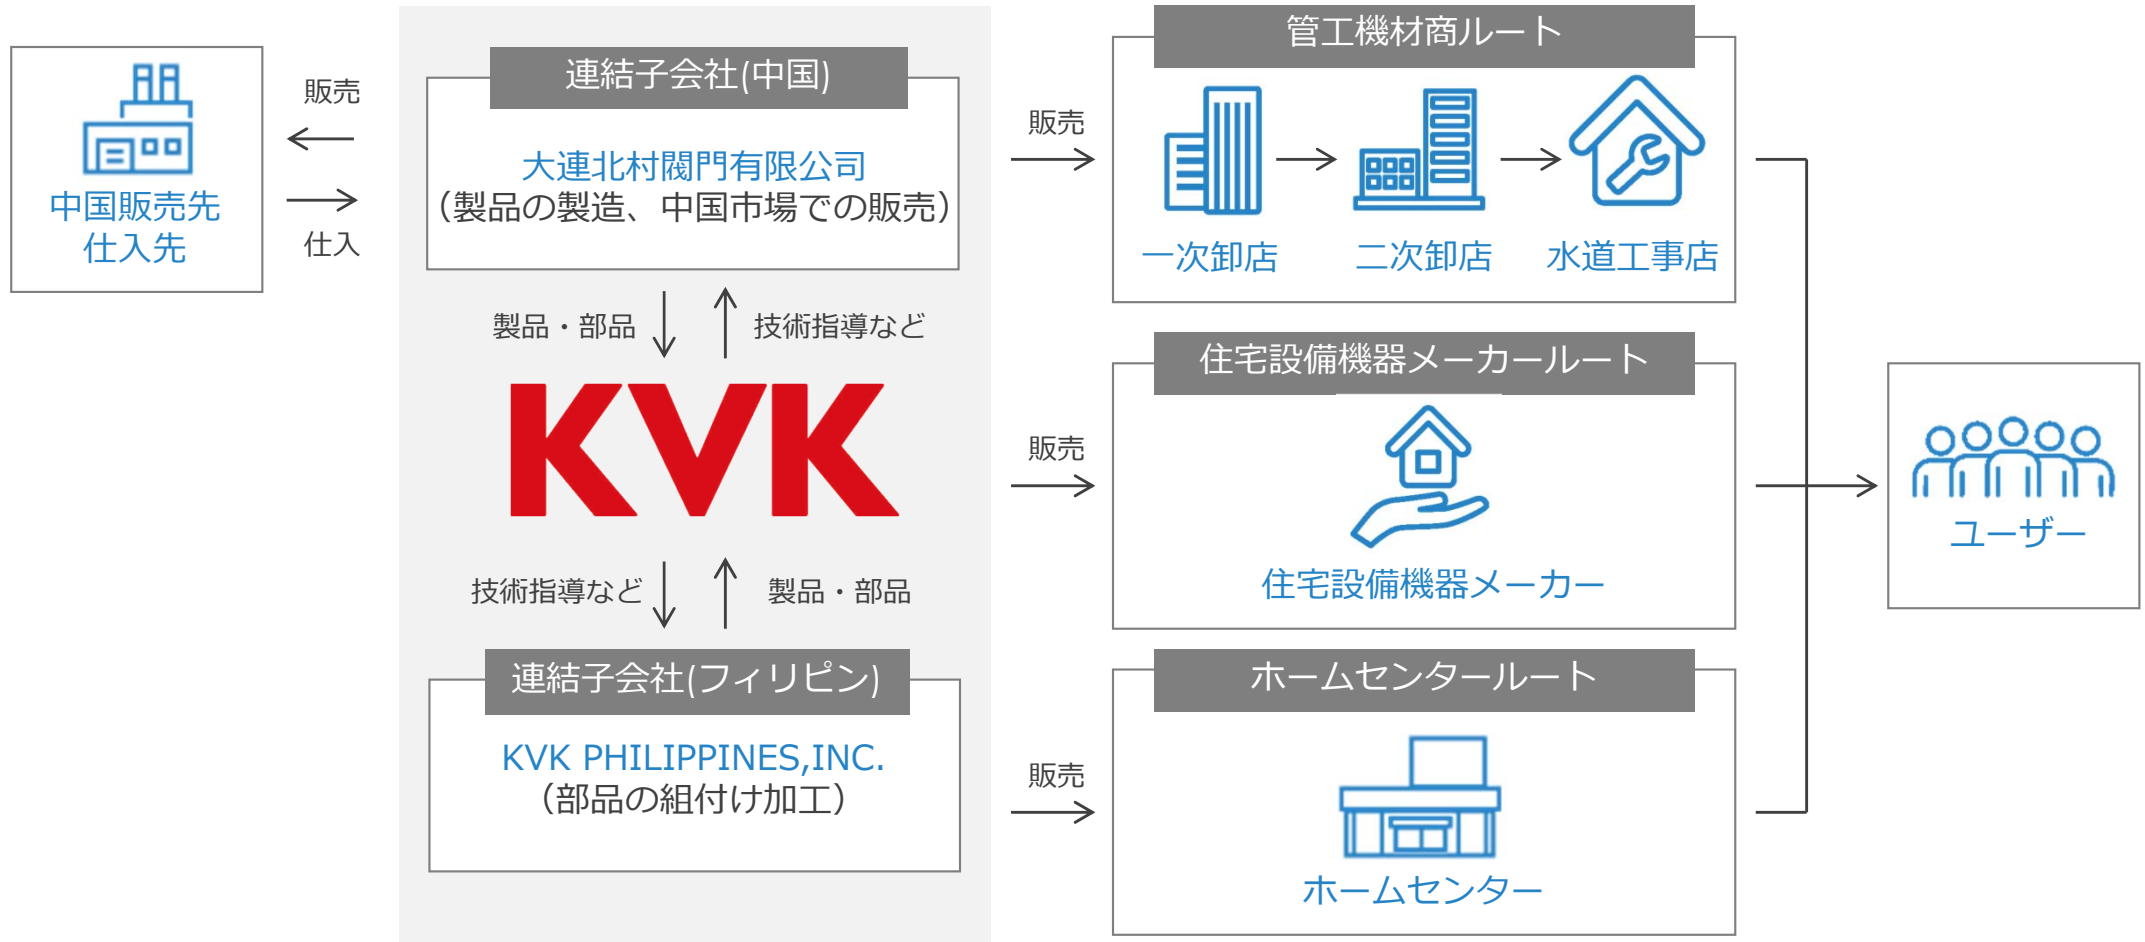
中国販売先
仕入先

販売

仕入

連結子会社(中国)

大連北村閥門有限公司
(製品の製造、中国市場での販売)

製品・部品

技術指導など

KVK

技術指導など

製品・部品

連結子会社(フィリピン)

KVK PHILIPPINES,INC.
(部品の組付け加工)

販売

管工機材商ルート

一次卸店

二次卸店

水道工事店

販売

住宅設備機器メーカールート

住宅設備機器メーカー

販売

ホームセンタールート

ホームセンター

ユーザー